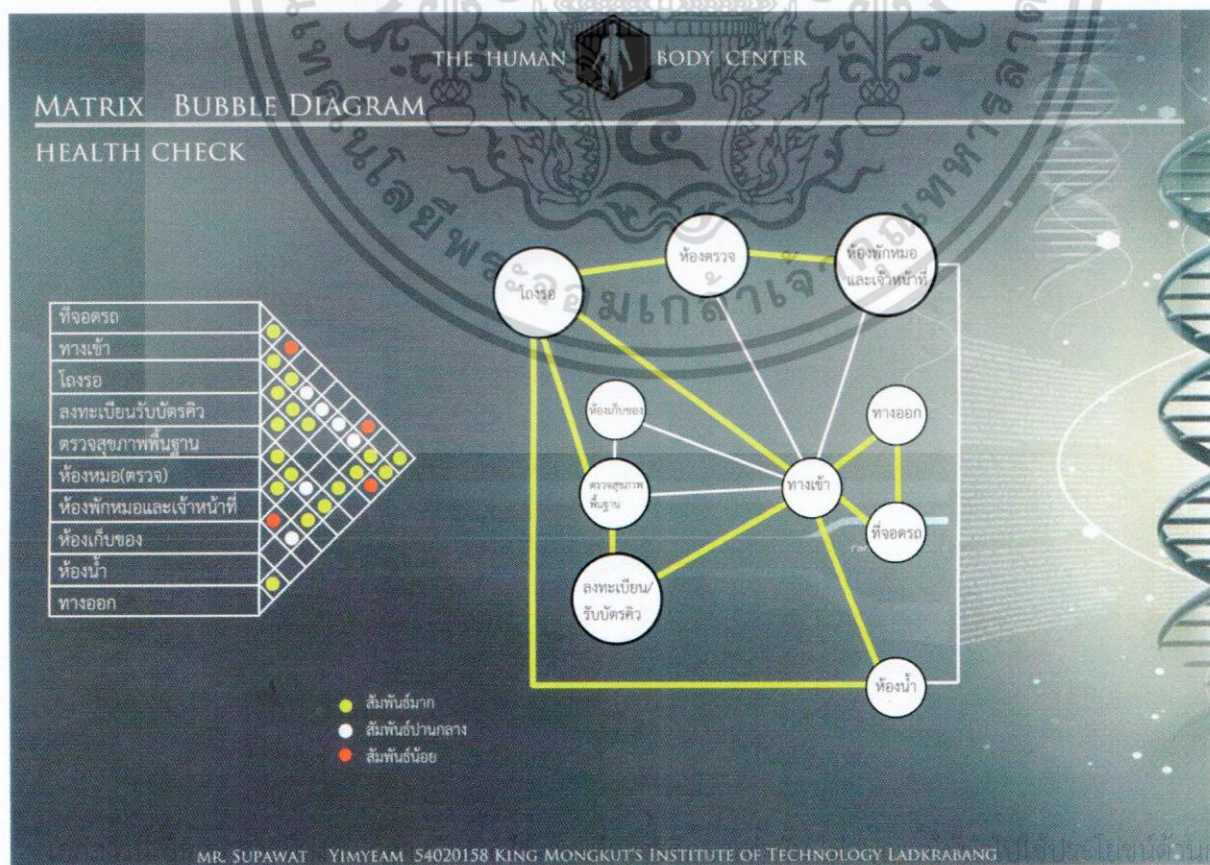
THE HUMAN BODY CENTER

MATRIX BUBBLE DIAGRAM

HEALTH CHECK

ที่จอดรถ
ทางเข้า
โถงรอ
ลงทะเบียนรับบัตรคิว
ตรวจสุขภาพพื้นฐาน
ห้องหมอ(ตรวจ)
ห้องพักหมอและเจ้าหน้าที่
ห้องเก็บของ
ห้องน้ำ
ทางออก

โถงรอ
ห้องตรวจ
ห้องพักหมอและเจ้าหน้าที่
ห้องเก็บของ
ทางออก
ตรวจสุขภาพพื้นฐาน
ทางเข้า
ที่จอดรถ
ลงทะเบียน/รับบัตรคิว
ห้องน้ำ

สัมพันธ์มาก
สัมพันธ์ปานกลาง
สัมพันธ์น้อย

MR. SUPAWAT YIMYEAM 54020158 KING MONGKUT'S INSTITUTE OF TECHNOLOGY LADKRABANG